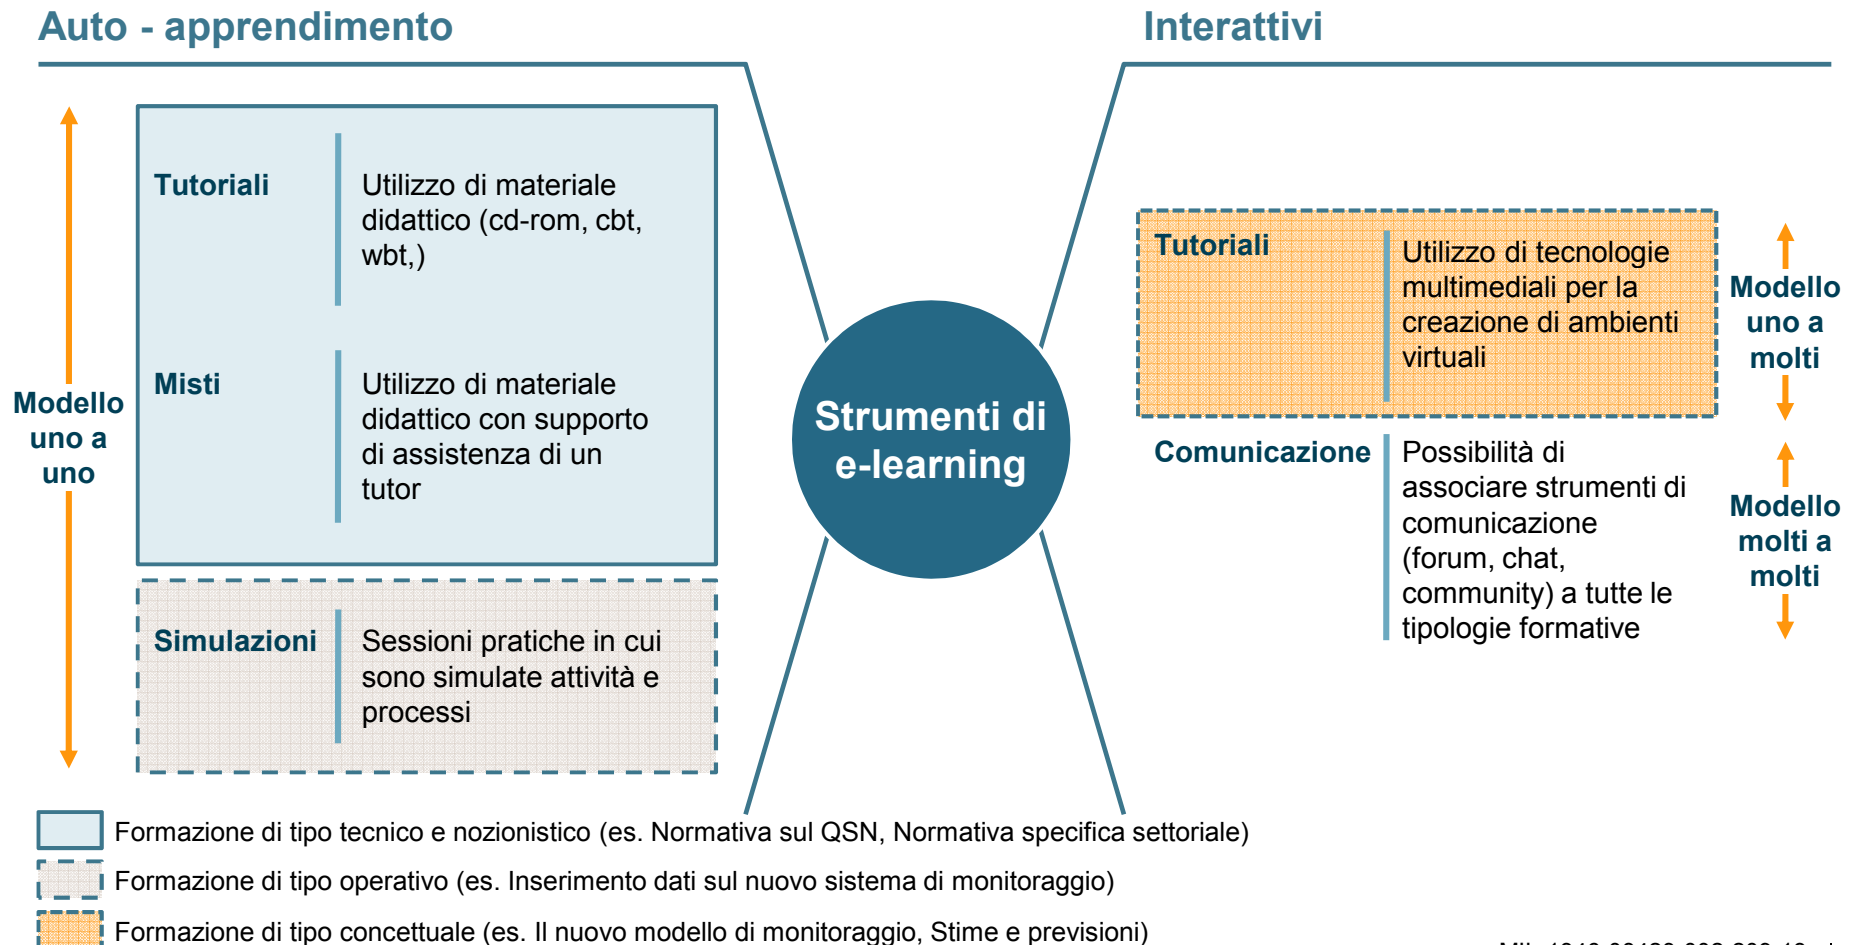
Auto - apprendimento

Interattivi

Modello uno a uno

Tutoriali

Utilizzo di materiale didattico (cd-rom, cbt, wbt,)

Misti

Utilizzo di materiale didattico con supporto di assistenza di un tutor

Simulazioni

Sessioni pratiche in cui sono simulate attività e processi

Strumenti di e-learning

Tutoriali

Utilizzo di tecnologie multimediali per la creazione di ambienti virtuali

Modello uno a molti

Comunicazione

Possibilità di associare strumenti di comunicazione (forum, chat, community) a tutte le tipologie formative

Modello molti a molti

Formazione di tipo tecnico e nozionistico (es. Normativa sul QSN, Normativa specifica settoriale)

Formazione di tipo operativo (es. Inserimento dati sul nuovo sistema di monitoraggio)

Formazione di tipo concettuale (es. Il nuovo modello di monitoraggio, Stime e previsioni)

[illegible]